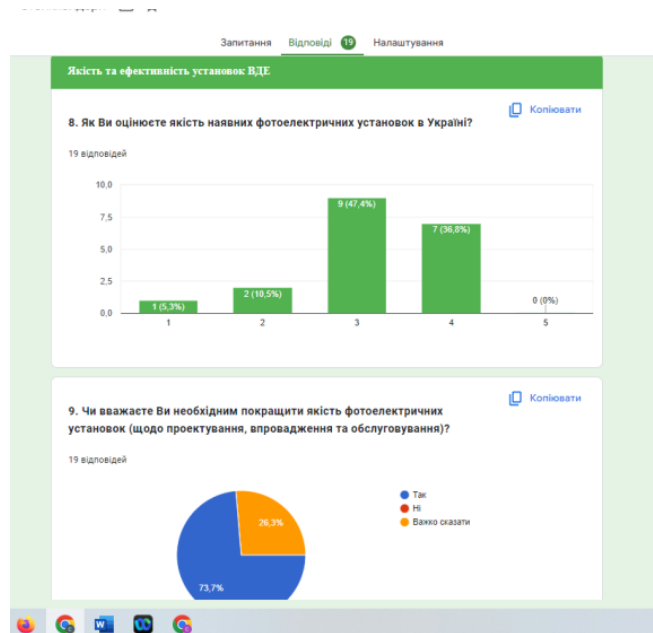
Запитання Відповіді 19 Налаштування

Якість та ефективність установок ВДЕ

8. Як Ви оцінюєте якість наявних фотоелектричних установок в Україні?

Копіювати

19 відповідей

| | |
|---|---|
| 1 | 1 (5,3%) |
| 2 | 2 (10,5%) |
| 3 | 9 (47,4%) |
| 4 | 7 (36,8%) |
| 5 | 0 (0%) |

10,0
7,5
5,0
2,5
0,0

9. Чи вважаєте Ви необхідним покращити якість фотоелектричних установок (щодо проектування, впровадження та обслуговування)?

Копіювати

19 відповідей

Так
Ні
Важко сказати

26,3%
73,7%